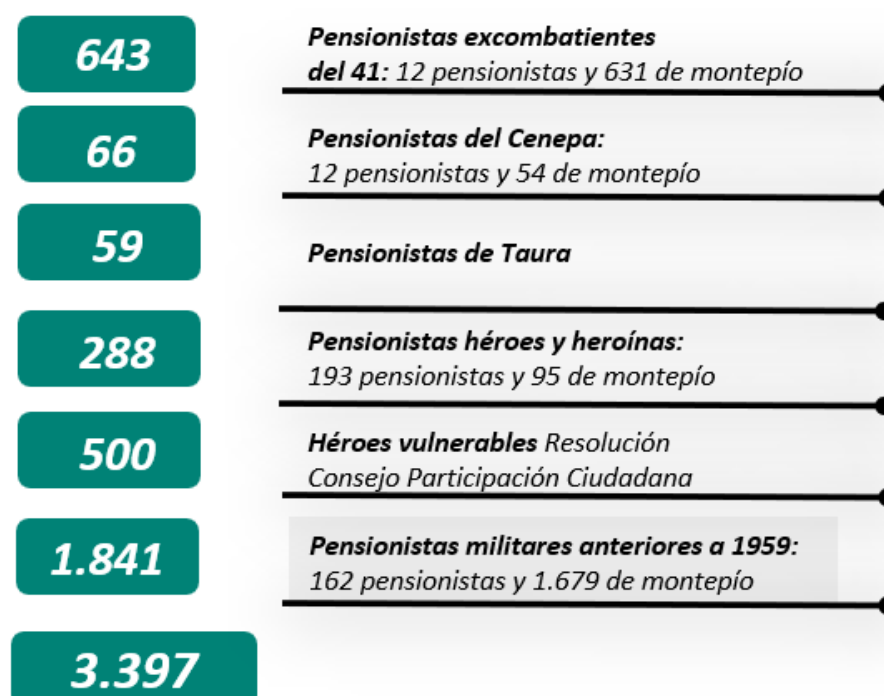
643

Pensionistas excombatientes del 41: 12 pensionistas y 631 de montepío

66

Pensionistas del Cenepa: 12 pensionistas y 54 de montepío

59

Pensionistas de Taura

288

Pensionistas héroes y heroínas: 193 pensionistas y 95 de montepío

500

Héroes vulnerables Resolución Consejo Participación Ciudadana

1.841

Pensionistas militares anteriores a 1959: 162 pensionistas y 1.679 de montepío

3.397